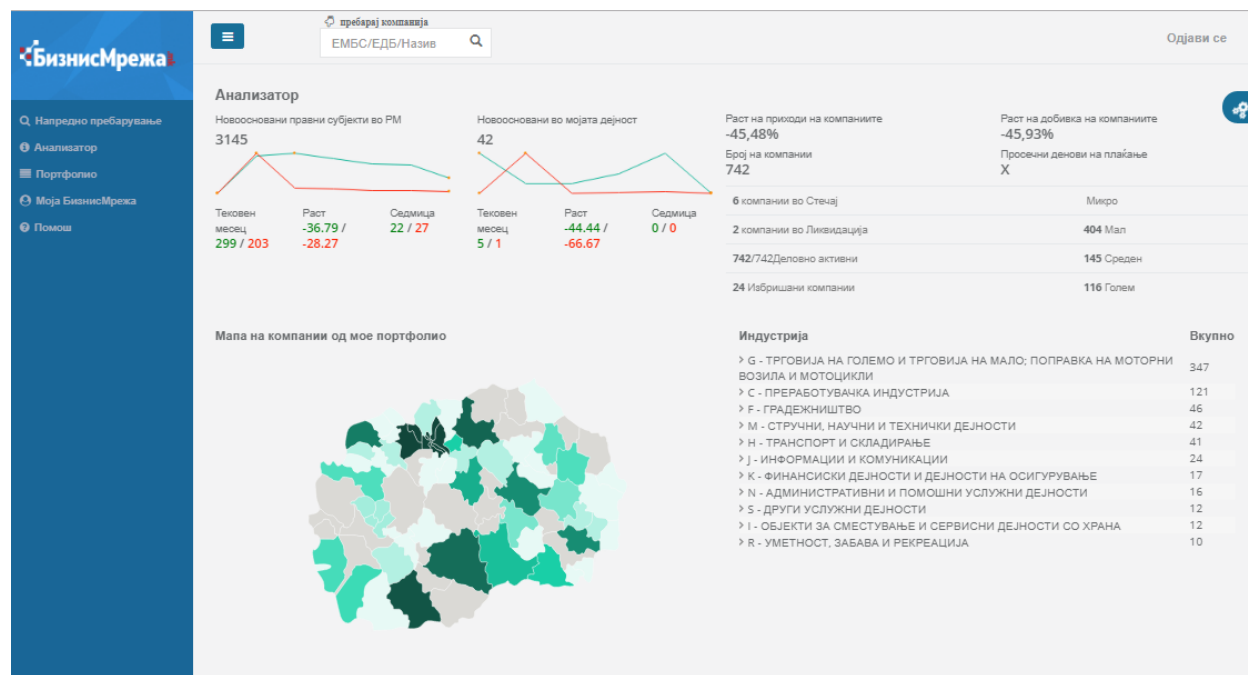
БизнисМрежа

Напредно пребарување
Анализатор
Портфолио
Моја БизнисМрежа
Помош

пребарај компанија
ЕМБС/ЕДБ/Назив

Одјави се

Анализатор

Новоосновани правни субјекти во РМ
3145

| Тековен месец | Раст | Седмица |
|---|---|---|
| 299 / 203 | -36.79 / -28.27 | 22 / 27 |

Новоосновани во мојата дејност
42

| Тековен месец | Раст | Седмица |
|---|---|---|
| 5 / 1 | -44.44 / -66.67 | 0 / 0 |

Раст на приходи на компаниите
-45,48%
Раст на добивка на компаниите
-45,93%
Број на компании
742
Просечни денови на плаќање
X

| | |
|---|---|
| 6 компании во Стечај | Микро |
| 2 компании во Ликвидација | 404 Мал |
| 742/742Деловно активни | 145 Среден |
| 24 Избришани компании | 116 Голем |

Мапа на компании од мое портфолио

| Индустрија | Вкупно |
|---|---|
| G - ТРГОВИЈА НА ГОЛЕМО И ТРГОВИЈА НА МАЛО; ПОПРАВКА НА МОТОРНИ ВОЗИЛА И МОТОЦИКЛИ | 347 |
| C - ПРЕРАБОТУВАЧКА ИНДУСТРИЈА | 121 |
| F - ГРАДЕЖНИШТВО | 46 |
| M - СТРУЧНИ, НАУЧНИ И ТЕХНИЧКИ ДЕЈНОСТИ | 42 |
| H - ТРАНСПОРТ И СКЛАДИРАЊЕ | 41 |
| J - ИНФОРМАЦИИ И КОМУНИКАЦИИ | 24 |
| K - ФИНАНСИСКИ ДЕЈНОСТИ И ДЕЈНОСТИ НА ОСИГУРУВАЊЕ | 17 |
| N - АДМИНИСТРАТИВНИ И ПОМОШНИ УСЛУЖНИ ДЕЈНОСТИ | 16 |
| S - ДРУГИ УСЛУЖНИ ДЕЈНОСТИ | 12 |
| I - ОБЈЕКТИ ЗА СМЕСТУВАЊЕ И СЕРВИСНИ ДЕЈНОСТИ СО ХРАНА | 12 |
| R - УМЕТНОСТ, ЗАБАВА И РЕКРЕАЦИЈА | 10 |